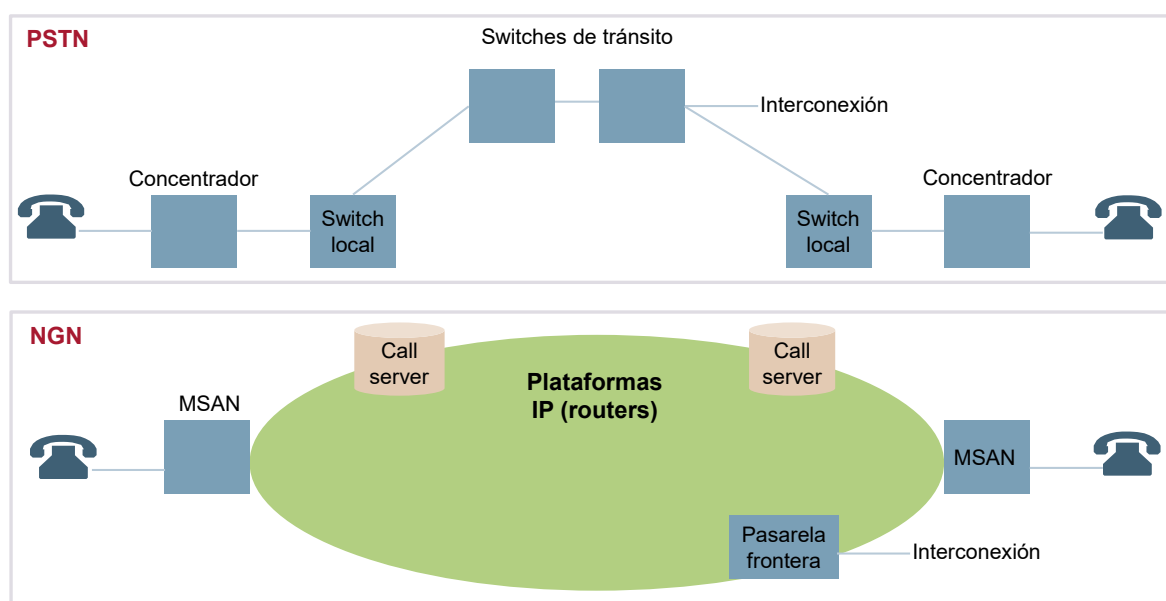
PSTN

Switches de tránsito

Interconexión

Concentrador

Switch local

Switch local

Concentrador

NGN

Call server

Call server

Plataformas IP (routers)

MSAN

MSAN

Pasarela frontera

Interconexión